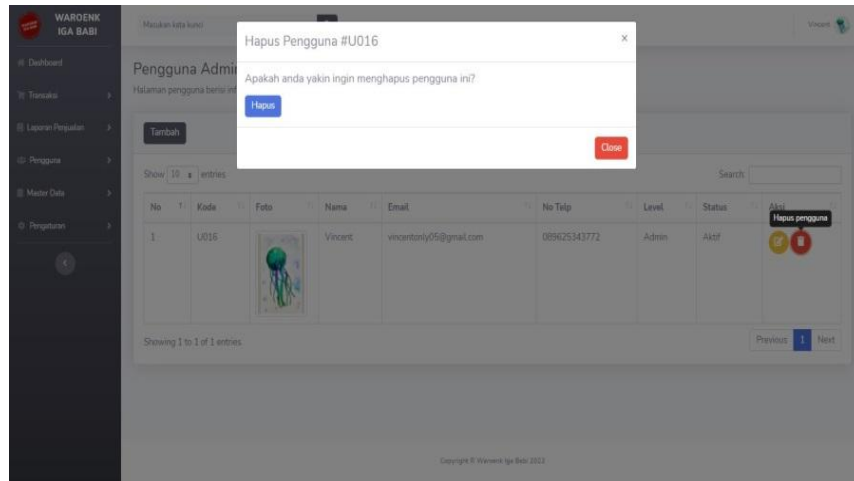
WAROENK IGA BABI

Masukan kata kunci

Vincent

Dashboard

Transaksi

Laporan Penjualan

Pengguna

Master Data

Pengaturan

Pengguna Admin

Halaman pengguna berisi inf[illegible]

Tambah

Hapus Pengguna #U016

×

Apakah anda yakin ingin menghapus pengguna ini?

Hapus

Close

Show 10 entries

Search:

| No | Kode | Foto | Nama | Email | No Telp | Level | Status | Aksi |
|---|---|---|---|---|---|---|---|---|
| 1 | U016 | | Vincent | vincentonly05@gmail.com | 089625343772 | Admin | Aktif | |

Hapus pengguna

Showing 1 to 1 of 1 entries

Previous 1 Next

Copyright © Waroenk Iga Babi 2023